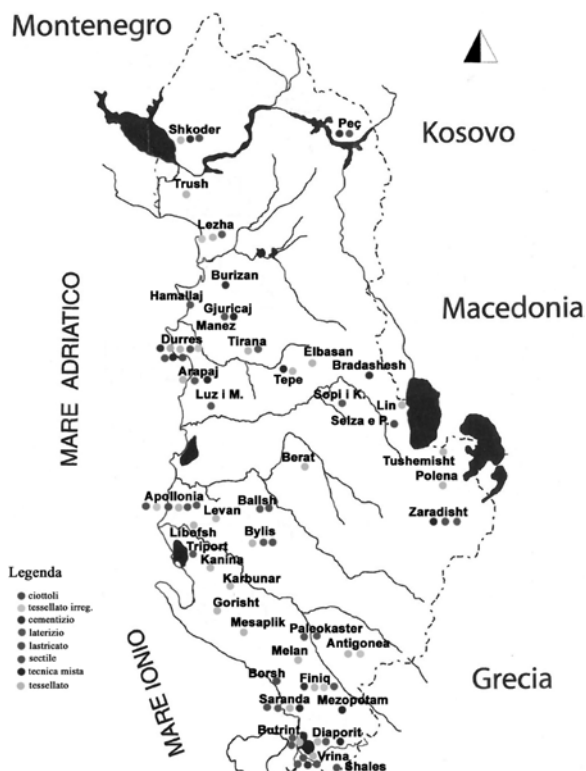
Montenegro

Kosovo

Macedonia

Grecia

MARE ADRIATICO

MARE IONIO

Shkoder
Peç
Trush
Lezha
Burizan
Hamallaj
Gjuricaj
Manez
Durres
Tirana
Elbasan
Arapaj
Tepe
Bradashesh
Luz i M.
Sopi i K.
Lin
Selza e P.
Berat
Tushemisht
Polena
Apollonia
Ballsh
Levan
Zaradisht
Libefsh
Bylis
Triport
Kanina
Karbunar
Gorisht
Mesaplik
Paleokaster
Antigonea
Melan
Borsh
Finiq
Saranda
Mezopotam
Butrint
Diaporit
Vrina
Shales

Legenda
ciottoli
tessellato irreg.
cementizio
laterizio
lastricato
sectile
tecnica mista
tessellato